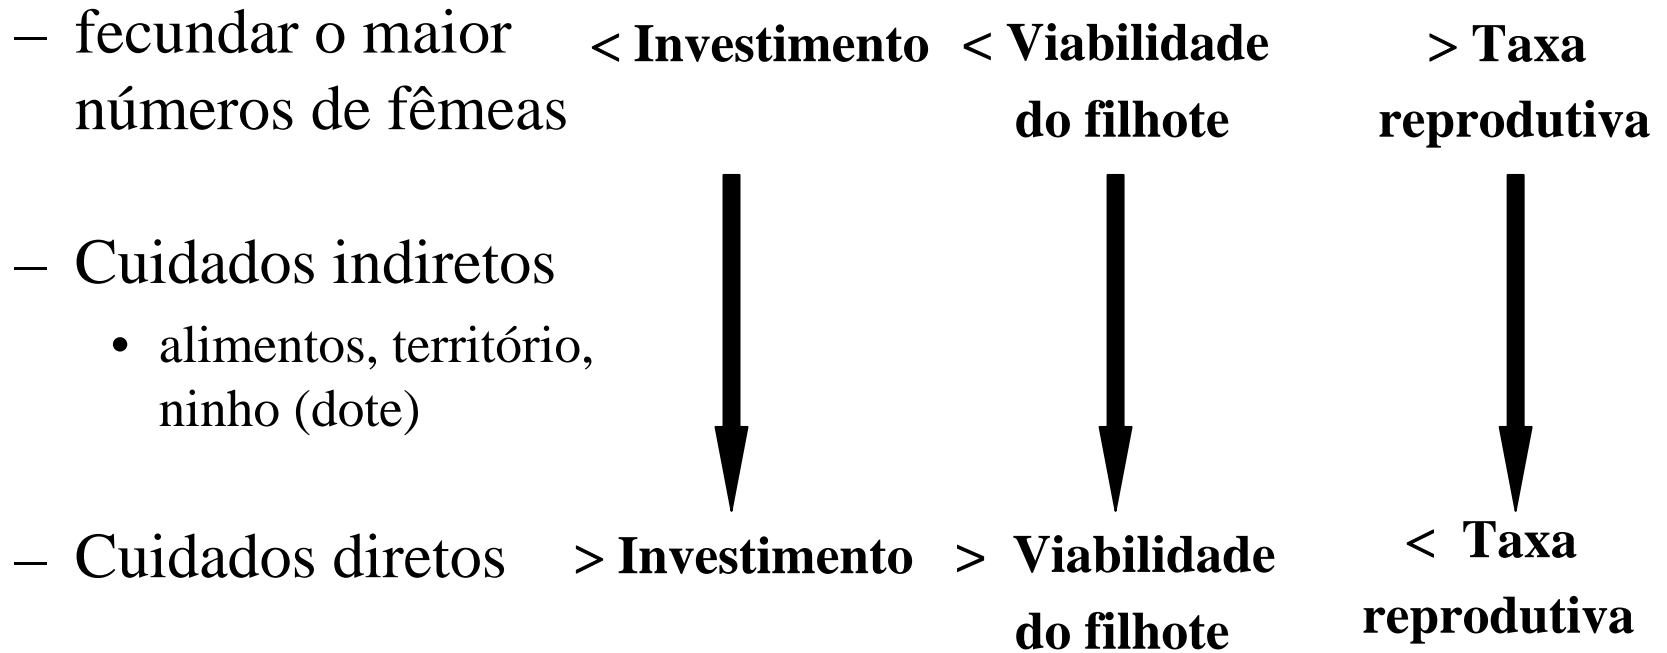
– fecundar o maior números de fêmeas

**< Investimento** **< Viabilidade do filhote** **> Taxa reprodutiva**

– Cuidados indiretos

• alimentos, território, ninho (dote)

– Cuidados diretos

**> Investimento** **> Viabilidade do filhote** **< Taxa reprodutiva**